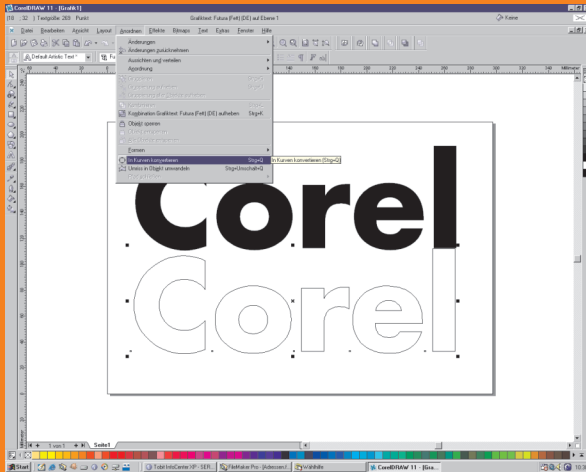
CorelDRAW 11 - [Grafik1]

Textgröße: 269 Punkt

Grafiktext: Futura (Fett) (DE) auf Ebene 1

Keine

Datei Bearbeiten Ansicht Layout Anordnen Effekte Bitmaps Text Extras Fenster Hilfe

Default Artistic Text

Änderungen

Änderungen zurücksetzen

Ausrichten und verteilen

Anordnung

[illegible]

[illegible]

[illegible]

Kombinieren

Kombination Grafiktext: Futura (Fett) (DE) aufheben Strg+K

Objekt sperren

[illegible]

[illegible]

Formen

In Kurven konvertieren Strg+Q

In Kurven konvertieren (Strg+Q)

Umriss in Objekt umwandeln Strg+Umschalt+Q

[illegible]

Millimeter

Corel

Corel

1 von 1

Seite 1

Start

Tobit InfoCenter XP - SER...

FileMaker Pro - [Adressen]

Wählhilfe

CorelDRAW 11 - [Gra...